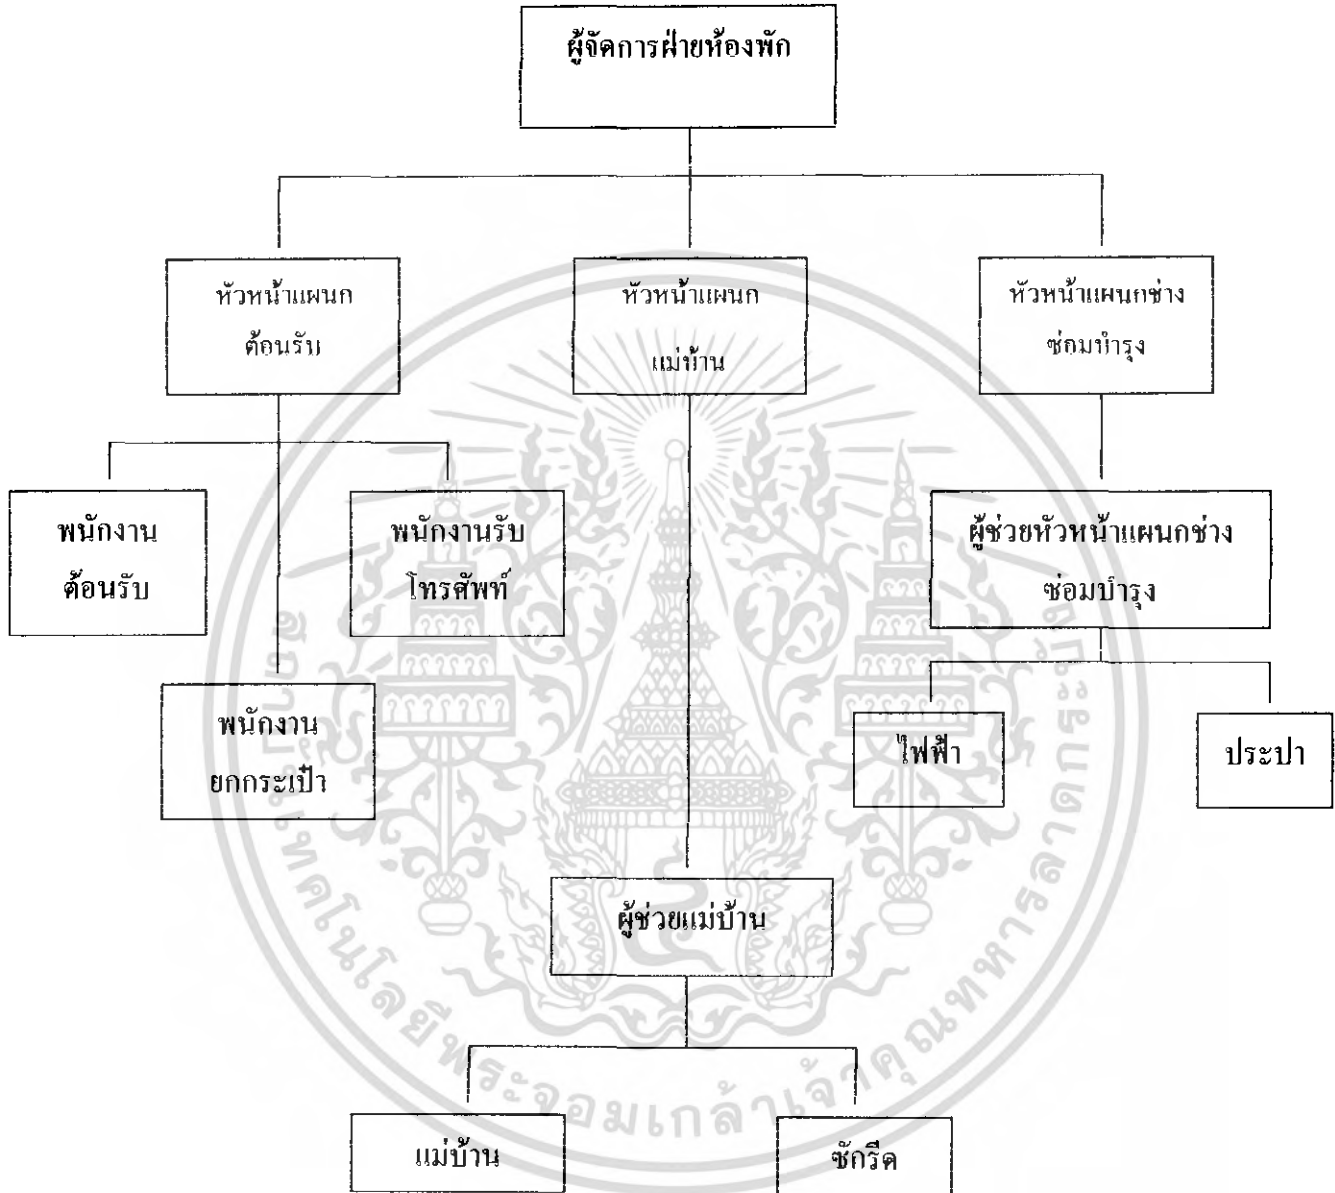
ผู้จัดการฝ่ายห้องพัก

หัวหน้าแผนก ต้อนรับ

หัวหน้าแผนก แม่บ้าน

หัวหน้าแผนกช่าง ซ่อมบำรุง

พนักงาน ต้อนรับ

พนักงานรับ โทรศัพท์

ผู้ช่วยหัวหน้าแผนกช่าง ซ่อมบำรุง

พนักงาน ยกกระเป๋า

ไฟฟ้า

ประปา

ผู้ช่วยแม่บ้าน

แม่บ้าน

ซักรีด

มหาวิทยาลัยเทคโนโลยีพระจอมเกล้าเจ้าคุณทหารลาดกระบัง